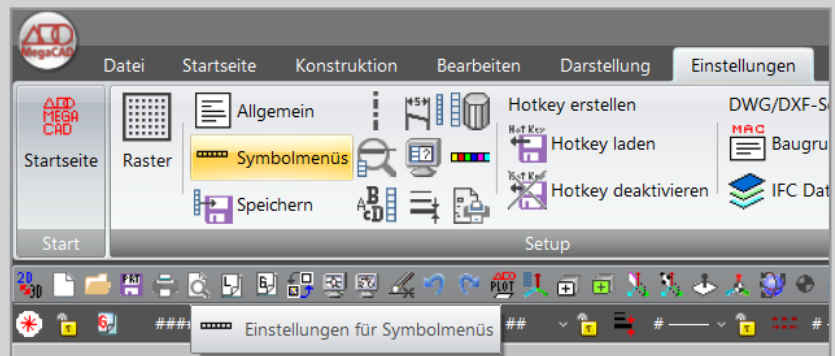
MegaCAD

Datei Startseite Konstruktion Bearbeiten Darstellung Einstellungen

MEGA CAD
Startseite
Start

Raster
Allgemein
Symbolmenüs
Speichern
Hotkey erstellen
Hot Key
Hotkey laden
Hot Key
Hotkey deaktivieren
DWG/DXF-S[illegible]
MAC
Baugru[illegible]
IFC Dat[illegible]
Setup

2D 3D
PLOT

###
Einstellungen für Symbolmenüs
##
# ——
#